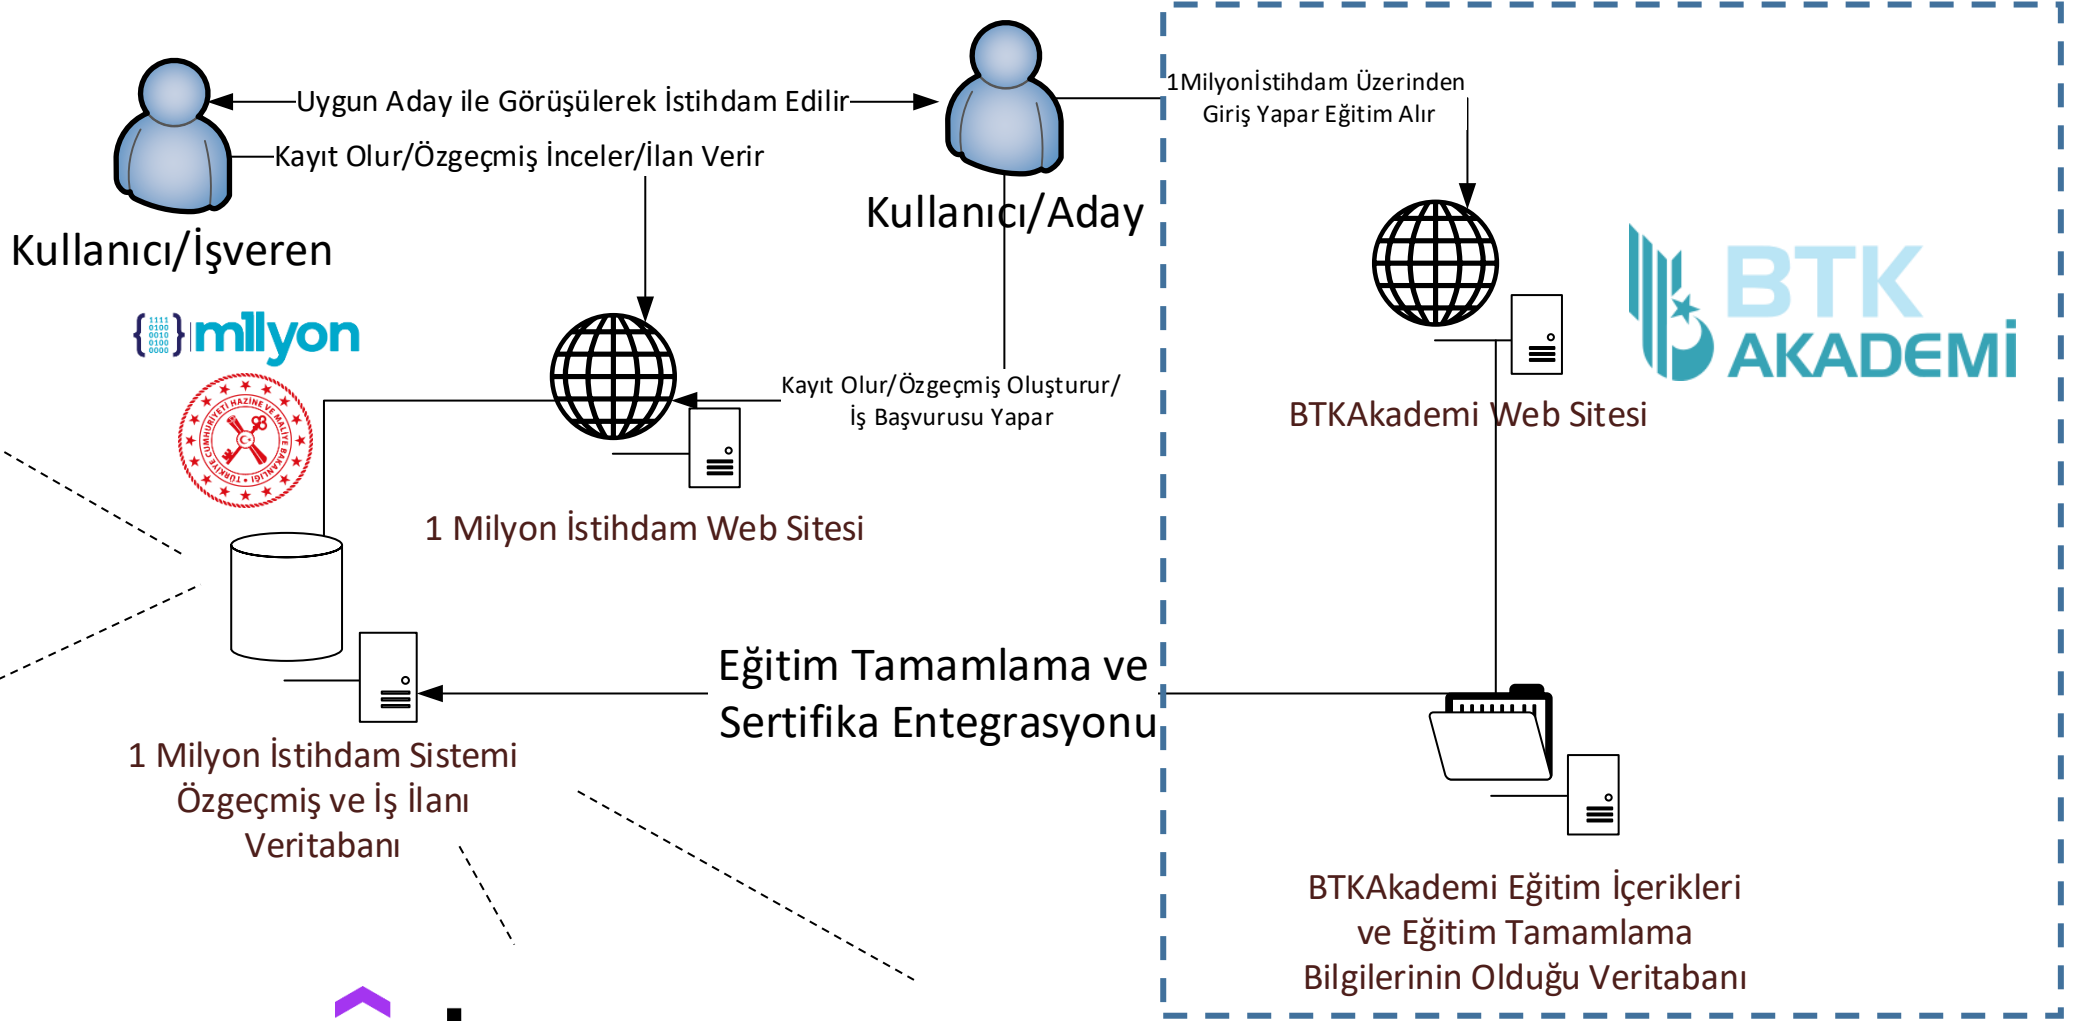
Uygun Aday ile Görüşülerek İstihdam Edilir

Kayıt Olur/Özgeçmiş İnceler/İlan Verir

Kullanıcı/İşveren

Kullanıcı/Aday

1Milyonİstihdam Üzerinden Giriş Yapar Eğitim Alır

1111 0100 0010 0100 0000 milyon

TÜRKİYE CUMHURİYETİ HAZİNE VE MALİYE BAKANLIĞI

Kayıt Olur/Özgeçmiş Oluşturur/ İş Başvurusu Yapar

BTK AKADEMİ

BTKAkademi Web Sitesi

1 Milyon İstihdam Web Sitesi

Eğitim Tamamlama ve Sertifika Entegrasyonu

1 Milyon İstihdam Sistemi Özgeçmiş ve İş İlanı Veritabanı

BTKAkademi Eğitim İçerikleri ve Eğitim Tamamlama Bilgilerinin Olduğu Veritabanı